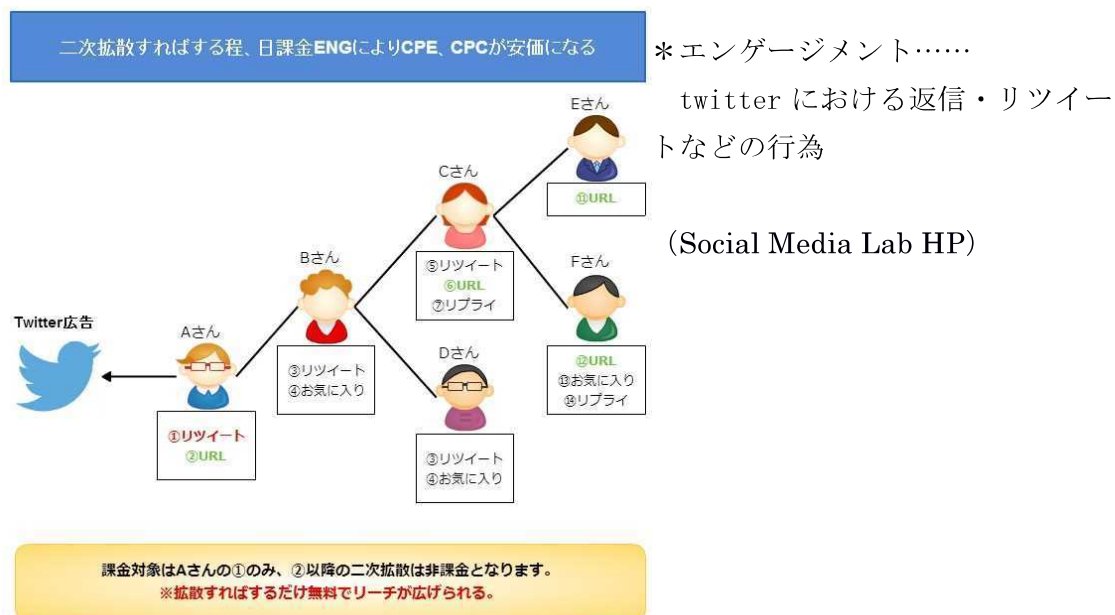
二次拡散すればする程、日課金ENGによりCPE、CPCが安価になる

Twitter広告

Aさん
①リツイート
②URL

Bさん
③リツイート
④お気に入り

Cさん
⑤リツイート
⑥URL
⑦リプライ

Dさん
③リツイート
④お気に入り

Eさん
⑪URL

Fさん
⑫URL
⑬お気に入り
⑭リプライ

課金対象はAさんの①のみ、②以降の二次拡散は非課金となります。
※拡散すればするだけ無料でリーチが広げられる。

＊エンゲージメント……
twitterにおける返信・リツイートなどの行為

（Social Media Lab HP）